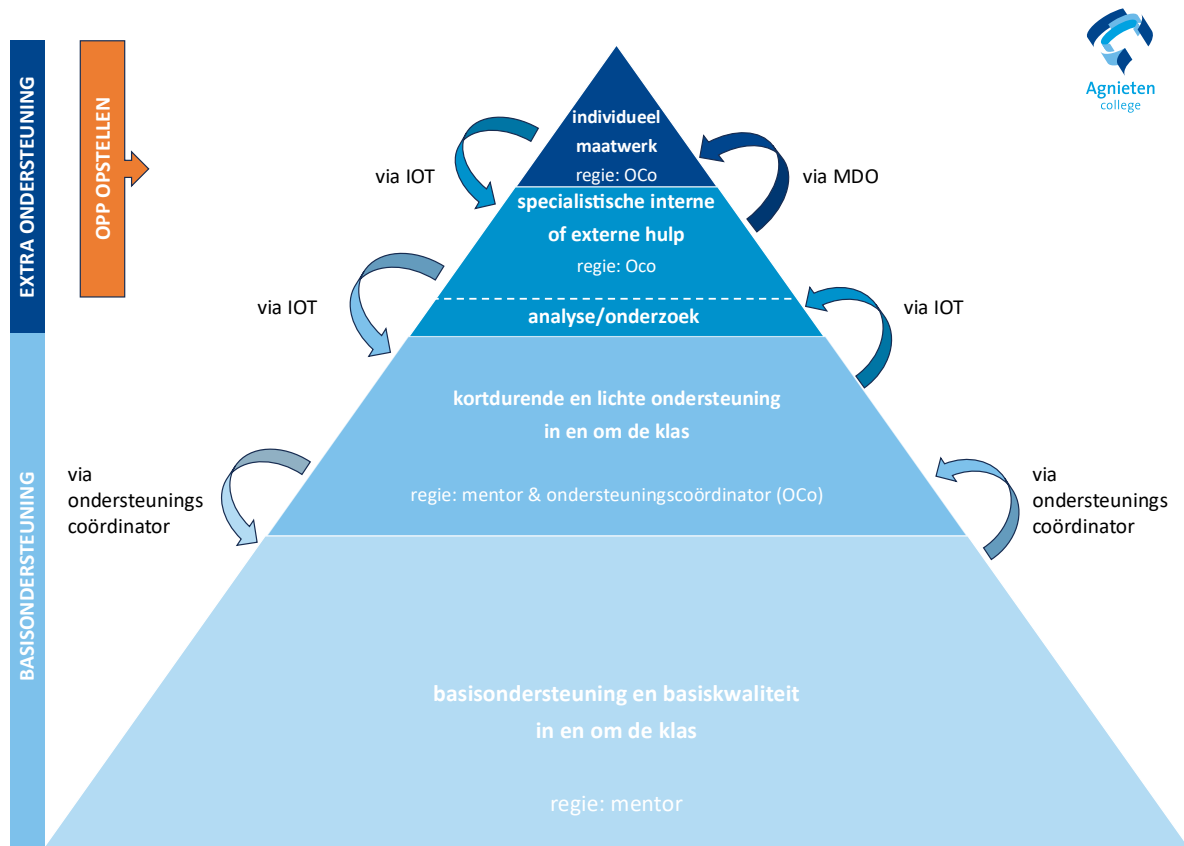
EXTRA ONDERSTEUNING

OPP OPSTELLEN

BASISONDERSTEUNING

Agnieten college

individueel maatwerk
regie: OCo

via IOT

via MDO

specialistische interne of externe hulp
regie: Oco

via IOT

analyse/onderzoek

via IOT

kortdurende en lichte ondersteuning in en om de klas

regie: mentor & ondersteuningscoördinator (OCo)

via ondersteunings coördinator

via ondersteunings coördinator

basisondersteuning en basiskwaliteit in en om de klas

regie: mentor